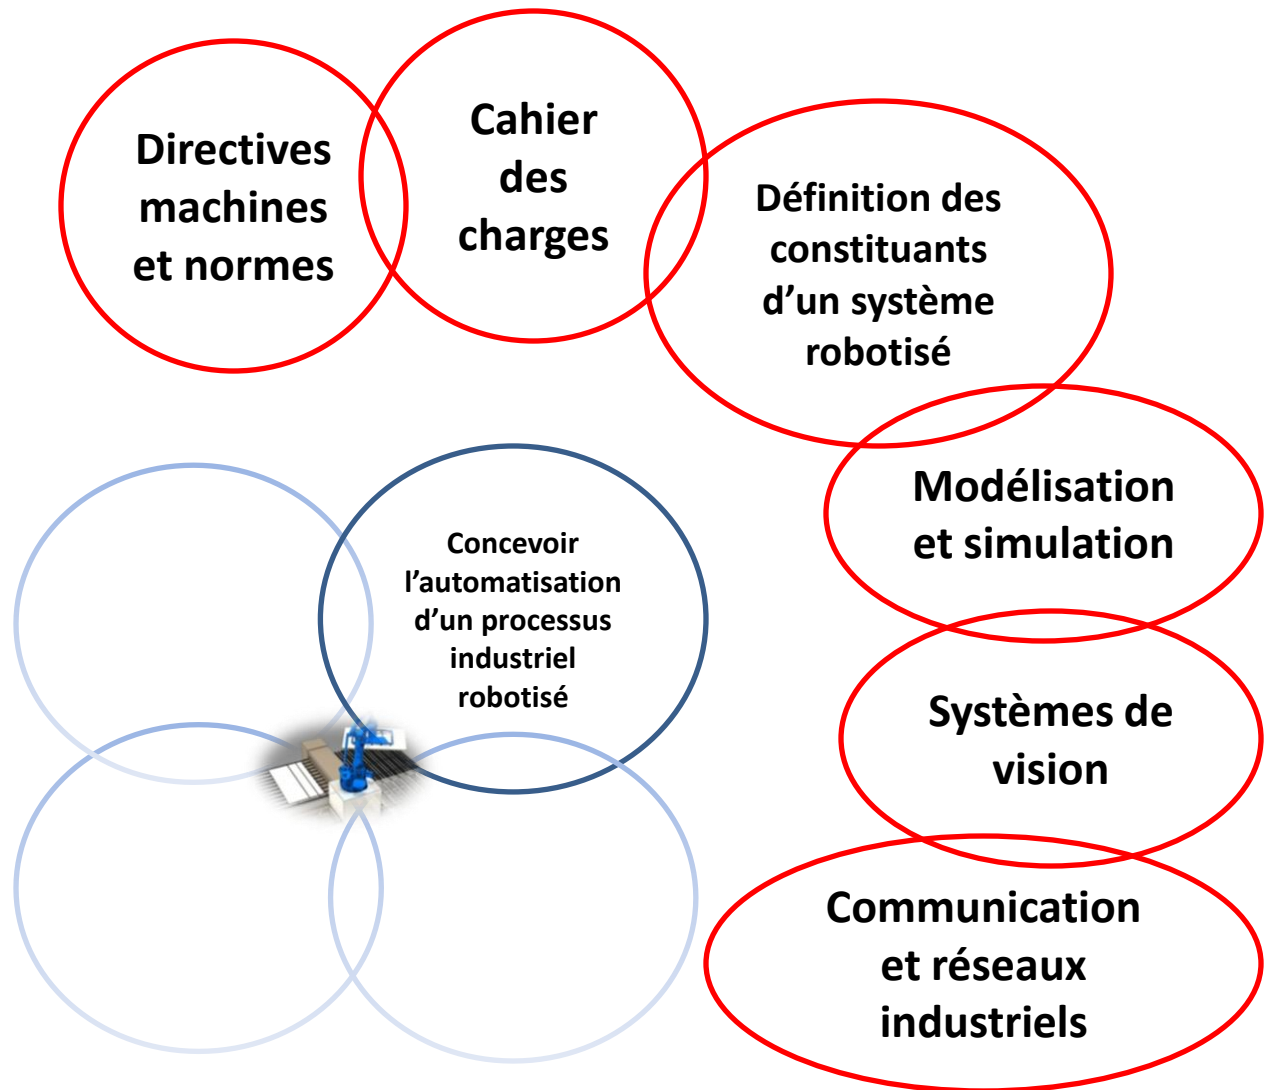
Directives machines et normes

Cahier des charges

Définition des constituants d’un système robotisé

Modélisation et simulation

Systèmes de vision

Communication et réseaux industriels

Concevoir l’automatisation d’un processus industriel robotisé